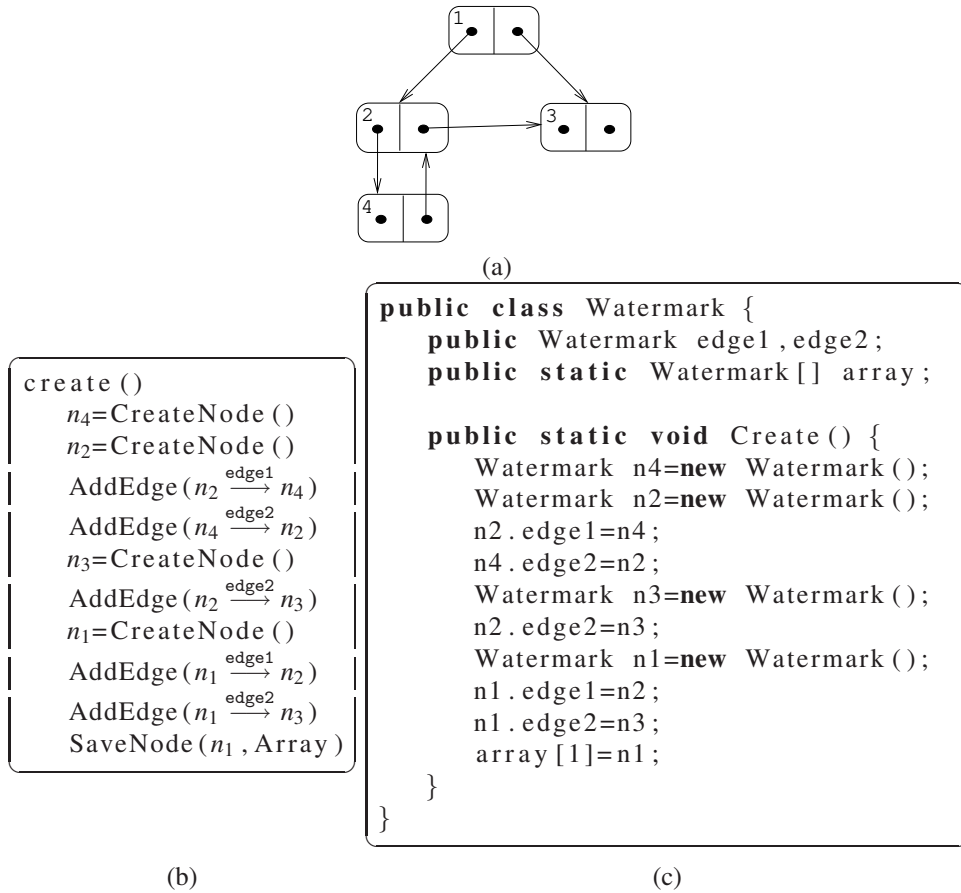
1
2
3
4

(a)

create()
$n_4$=CreateNode()
$n_2$=CreateNode()
AddEdge($n_2 \xrightarrow{\text{edge1}} n_4$)
AddEdge($n_4 \xrightarrow{\text{edge2}} n_2$)
$n_3$=CreateNode()
AddEdge($n_2 \xrightarrow{\text{edge2}} n_3$)
$n_1$=CreateNode()
AddEdge($n_1 \xrightarrow{\text{edge1}} n_2$)
AddEdge($n_1 \xrightarrow{\text{edge2}} n_3$)
SaveNode($n_1$, Array)

(b)

public class Watermark {
public Watermark edge1, edge2;
public static Watermark[] array;

public static void Create() {
Watermark n4=new Watermark();
Watermark n2=new Watermark();
n2.edge1=n4;
n4.edge2=n2;
Watermark n3=new Watermark();
n2.edge2=n3;
Watermark n1=new Watermark();
n1.edge1=n2;
n1.edge2=n3;
array[1]=n1;
}
}

(c)